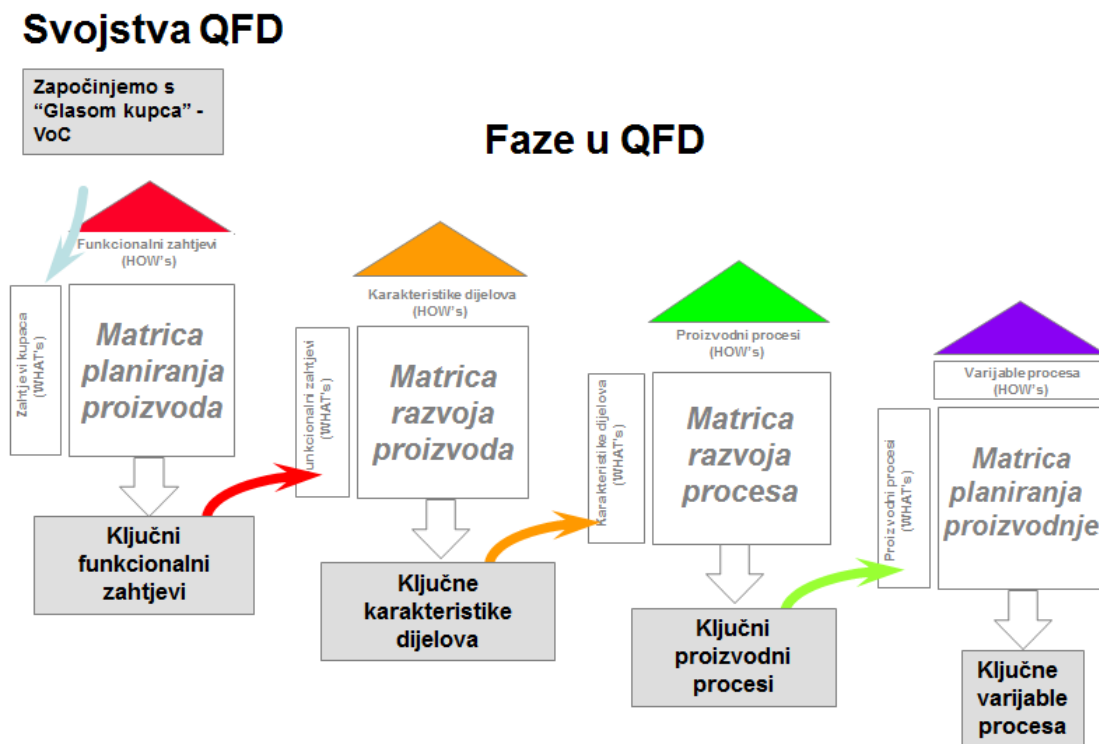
Svojstva QFD

Započinjemo s "Glasom kupca" - VoC

Faze u QFD

Funkcionalni zahtjevi (HOW's)

Zahtjevi kupaca (WHAT's)

Matrica planiranja proizvoda

Ključni funkcionalni zahtjevi

Karakteristike dijelova (HOW's)

unkcionalni zahtjevi (WHAT's)

Matrica razvoja proizvoda

Ključne karakteristike dijelova

Proizvodni procesi (HOW's)

Karakteristike dijelova (WHAT's)

Matrica razvoja procesa

Ključni proizvodni procesi

Varijable procesa (HOW's)

Proizvodni procesi (WHAT's)

Matrica planiranja proizvodnje

Ključne varijable procesa